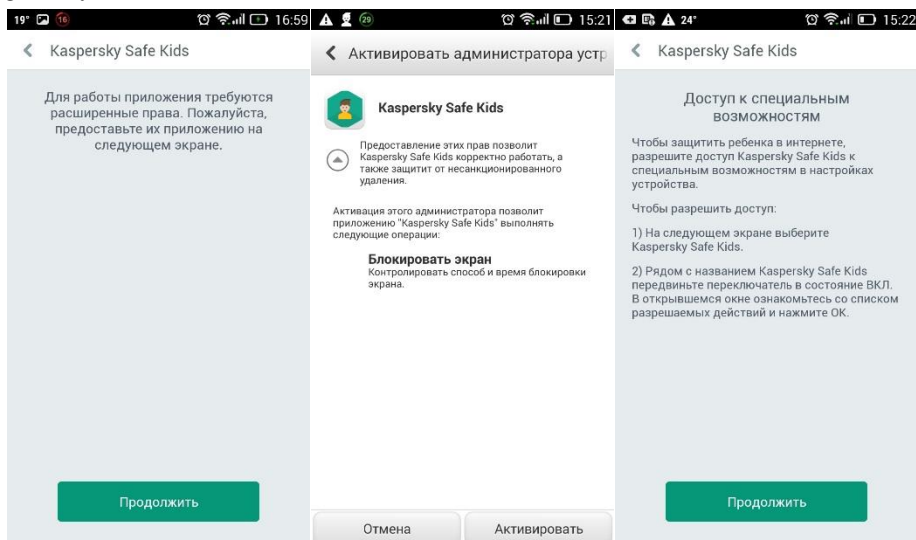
19° 16 16:59

Kaspersky Safe Kids

Для работы приложения требуются расширенные права. Пожалуйста, предоставьте их приложению на следующем экране.

Продолжить

29 15:21

Активировать администратора устр

Kaspersky Safe Kids

Предоставление этих прав позволит Kaspersky Safe Kids корректно работать, а также защитит от несанкционированного удаления.

Активация этого администратора позволит приложению "Kaspersky Safe Kids" выполнять следующие операции:

Блокировать экран
Контролировать способ и время блокировки экрана.

Отмена

Активировать

24° 15:22

Kaspersky Safe Kids

Доступ к специальным возможностям

Чтобы защитить ребенка в интернете, разрешите доступ Kaspersky Safe Kids к специальным возможностям в настройках устройства.

Чтобы разрешить доступ:

1) На следующем экране выберите Kaspersky Safe Kids.

2) Рядом с названием Kaspersky Safe Kids передвиньте переключатель в состояние ВКЛ. В открывшемся окне ознакомьтесь со списком разрешаемых действий и нажмите ОК.

Продолжить